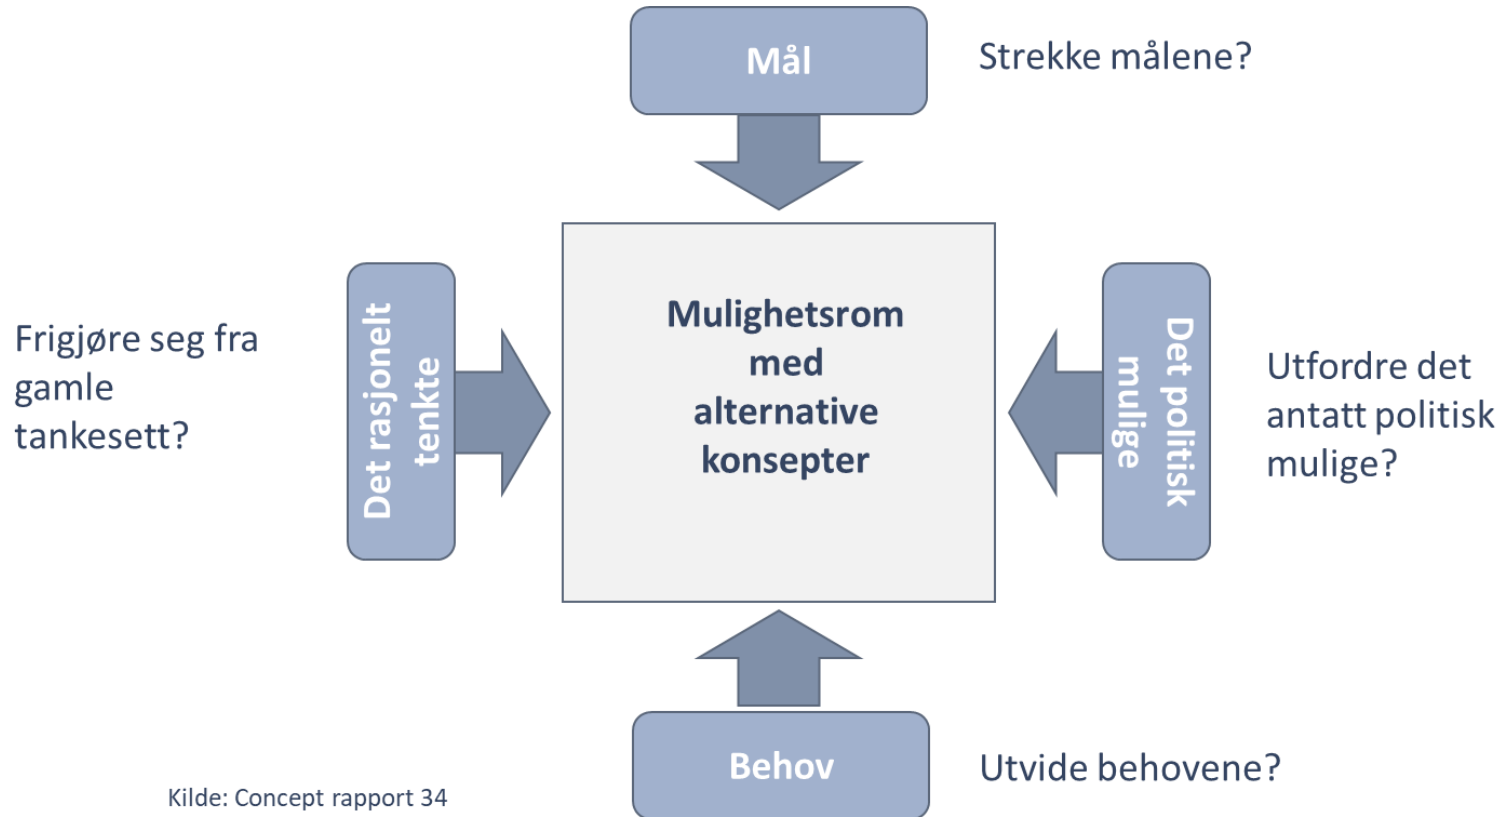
Mål

Strekke målene?

Frigjøre seg fra gamle tankesett?

Det rasjonelt tenkte

Mulighetsrom med alternative konsepter

Det politisk mulige

Utfordre det antatt politisk mulige?

Behov

Utvide behovene?

Kilde: Concept rapport 34